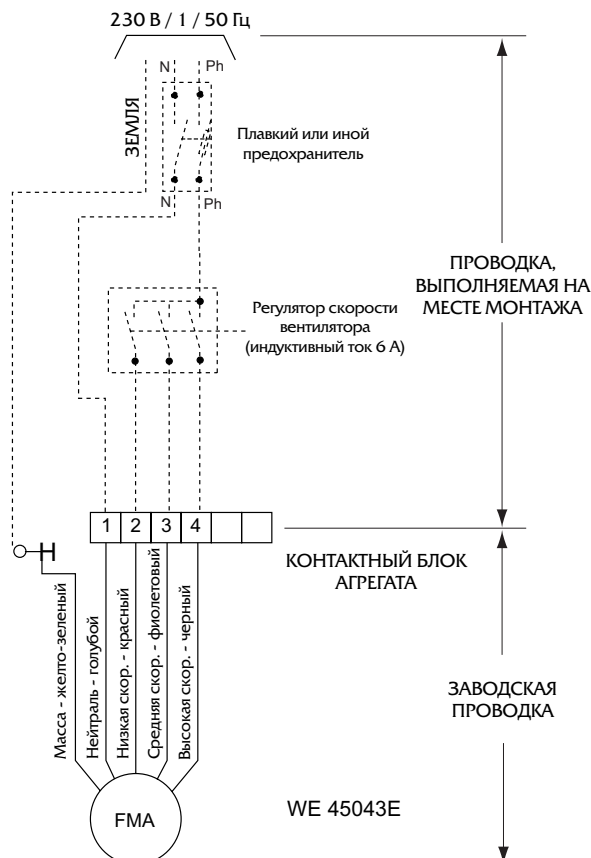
230 В / 1 / 50 Гц

N
Ph

ЗЕМЛЯ

Плавкий или иной предохранитель

N
Ph

ПРОВОДКА, ВЫПОЛНЯЕМАЯ НА МЕСТЕ МОНТАЖА

Регулятор скорости вентилятора (индуктивный ток 6 А)

1 2 3 4

КОНТАКТНЫЙ БЛОК АГРЕГАТА

Масса - желто-зеленый
Нейтраль - голубой
Низкая скор. - красный
Средняя скор. - фиолетовый
Высокая скор. - черный

ЗАВОДСКАЯ ПРОВОДКА

FMA

WE 45043E